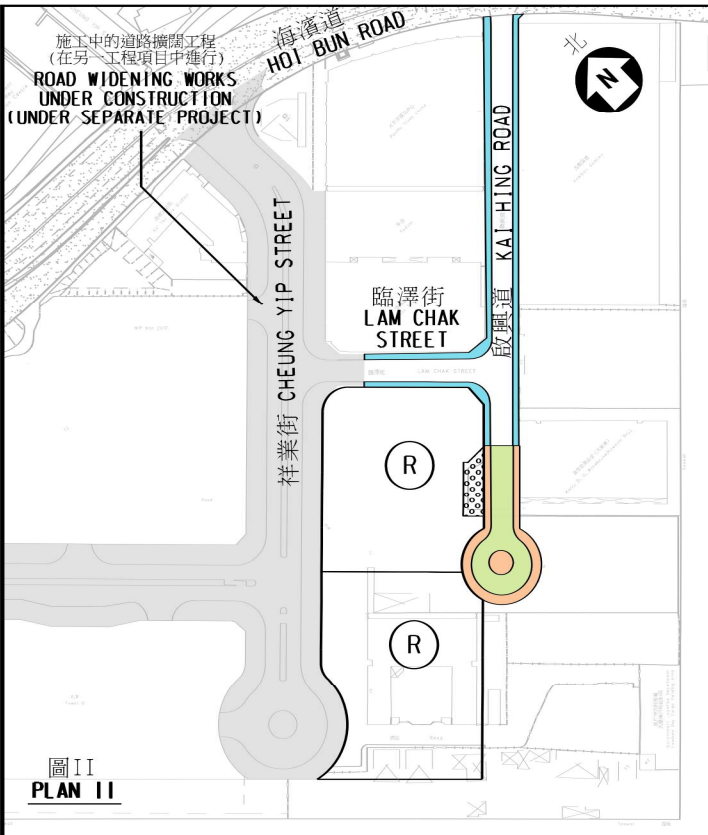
施工中的道路擴闊工程
(在另一工程項目中進行)
ROAD WIDENING WORKS
UNDER CONSTRUCTION
(UNDER SEPARATE PROJECT)

海濱道
HOI BUN ROAD

北
N

KAI HING ROAD
啟興道

祥業街 CHEUNG YIP STREET

臨澤街
LAM CHAK
STREET

LAM CHAK STREET

R

R

圖II
PLAN II